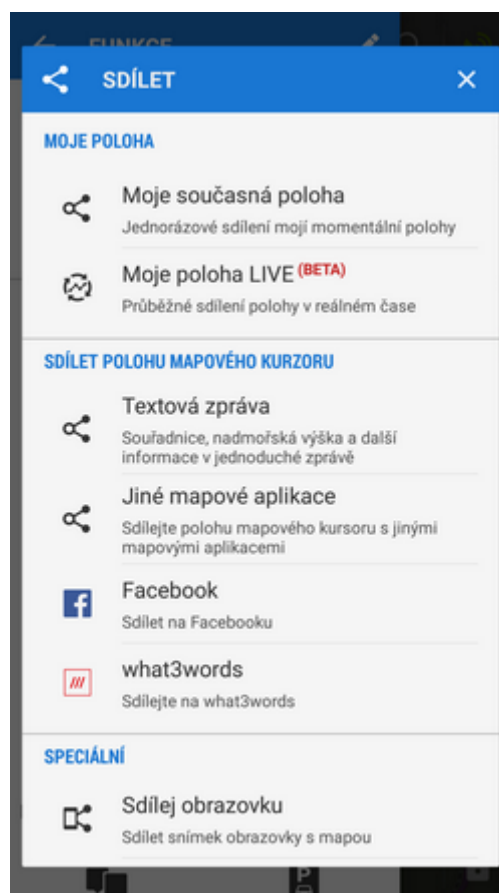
FUNKCE

SDÍLET

MOJE POLOHA

Moje současná poloha
Jednorázové sdílení mojí momentální polohy

Moje poloha LIVE (BETA)
Průběžné sdílení polohy v reálném čase

SDÍLET POLOHU MAPOVÉHO KURZORU

Textová zpráva
Souřadnice, nadmořská výška a další informace v jednoduché zprávě

Jiné mapové aplikace
Sdílejte polohu mapového kursoru s jinými mapovými aplikacemi

Facebook
Sdílet na Facebooku

what3words
Sdílejte na what3words

SPECIÁLNÍ

Sdílej obrazovku
Sdílet snímek obrazovky s mapou